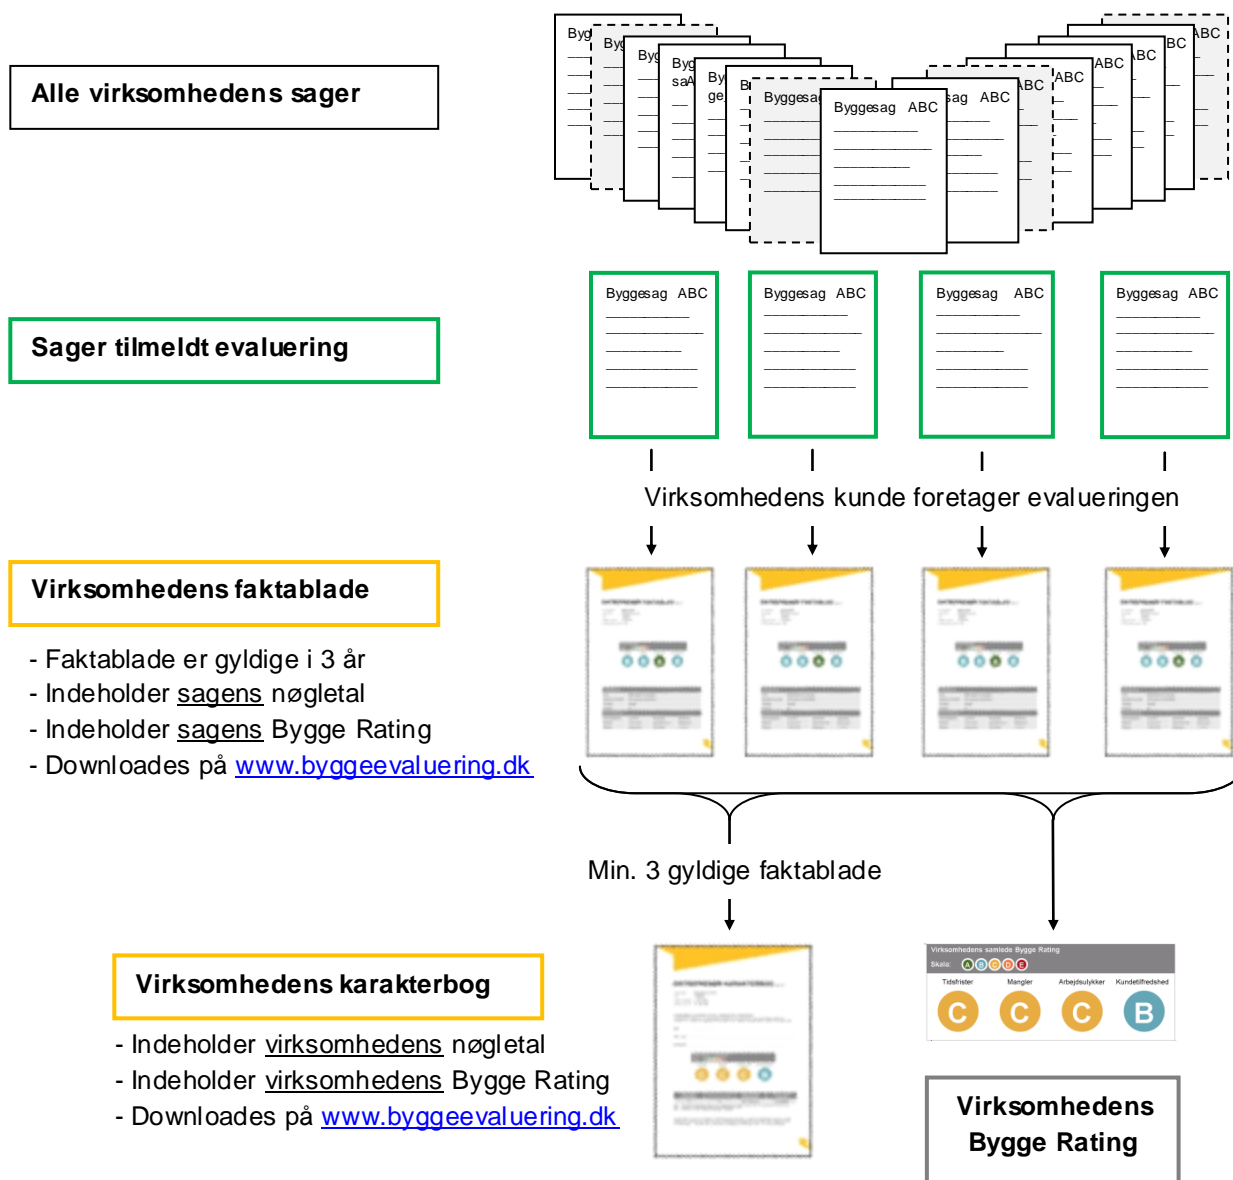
Alle virksomhedens sager

Byg Byg Byg Byg sa Byg ge B Byggesag Byggesag ABC sag ABC ABC ABC ABC BC ABC

Sager tilmeldt evaluering

Byggesag ABC

Byggesag ABC

Byggesag ABC

Byggesag ABC

Virksomhedens kunde foretager evalueringen

Virksomhedens faktablade

- Faktablade er gyldige i 3 år
- Indeholder sagens nøgletal
- Indeholder sagens Bygge Rating
- Downloades på www.byggeevaluering.dk

Min. 3 gyldige faktablade

Virksomhedens karakterbog

- Indeholder virksomhedens nøgletal
- Indeholder virksomhedens Bygge Rating
- Downloades på www.byggeevaluering.dk

Virksomhedens samlede Bygge Rating
Skala: A B C D E
Tidsfrister Mangler Arbejdsulykker Kundetilfredshed
C C C B

Virksomhedens Bygge Rating